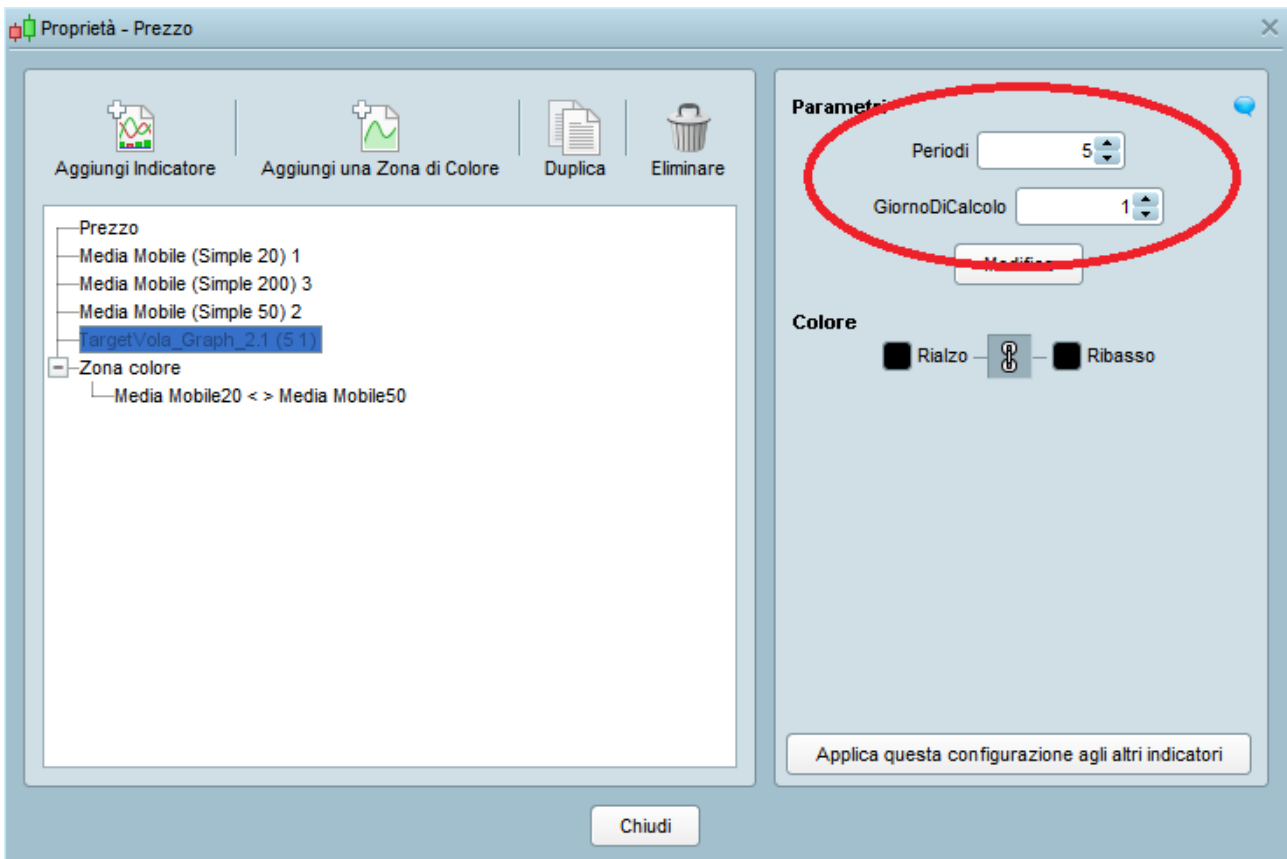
Proprietà - Prezzo

Aggiungi Indicatore
Aggiungi una Zona di Colore
Duplica
Eliminare

Prezzo
Media Mobile (Simple 20) 1
Media Mobile (Simple 200) 3
Media Mobile (Simple 50) 2
TargetVola_Graph_2.1 (5,1)
Zona colore
Media Mobile20 < > Media Mobile50

Parametri
Periodi 5
GiornoDiCalcolo 1
Modifica

Colore
Rialzo
Ribasso

Applica questa configurazione agli altri indicatori

Chiudi